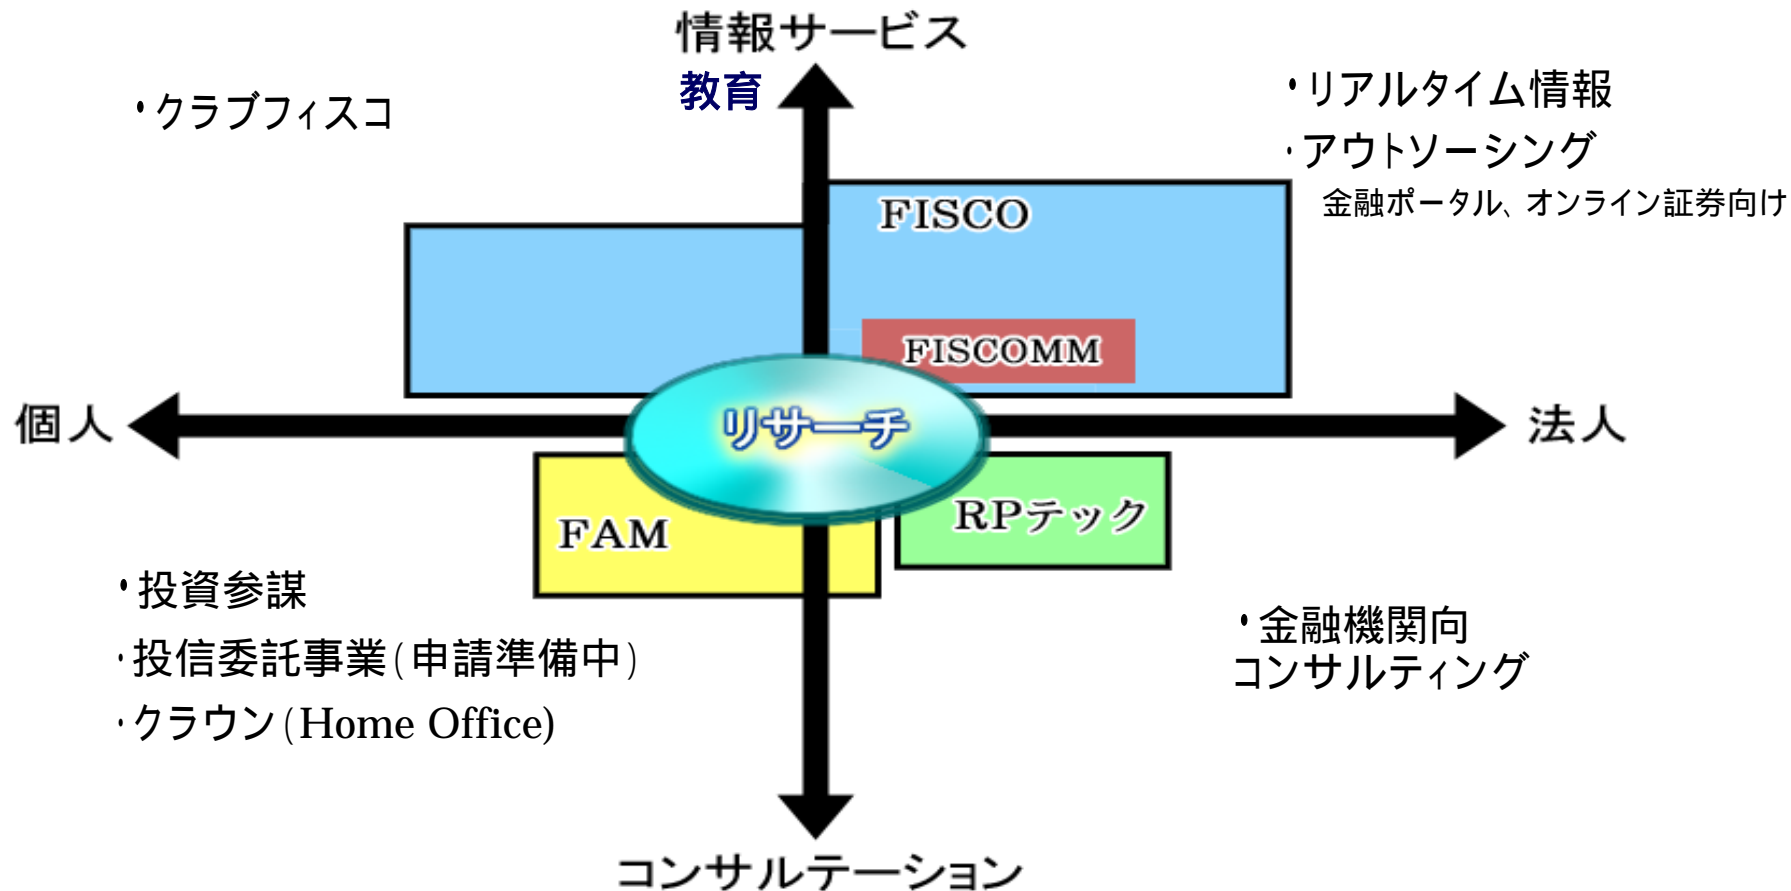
情報サービス

教育

・クラブフィスコ

・リアルタイム情報

・アウトソーシング

金融ポータル、オンライン証券向け

FISCO

FISCOMM

個人

リサーチ

法人

FAM

RPテック

・投資参謀

・投信委託事業(申請準備中)

・クラウン(Home Office)

・金融機関向コンサルティング

コンサルテーション